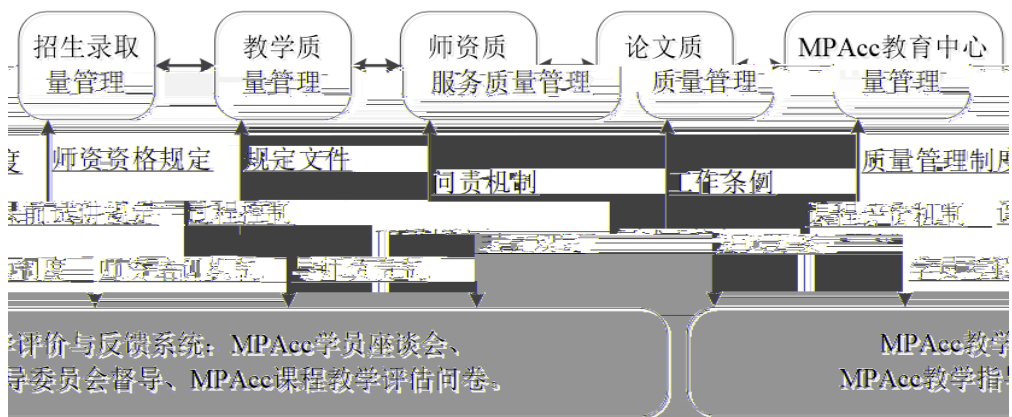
招生录取量管理

教学质量管理

师资质服务质量管理

论文质质量管理

MPAcc教育中心量管理

度 师资资格规定 规定文件

问责机制

工作条例

质量管理制度

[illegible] 课程规定 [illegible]

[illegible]

制度 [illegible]

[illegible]

评价与反馈系统：MPAcc学员座谈会、导委员会督导、MPAcc课程教学评估问卷。

MPAcc教学

MPAcc教学指导